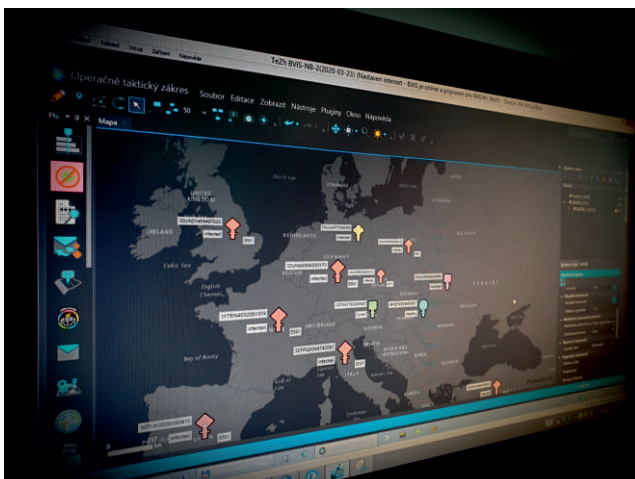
TeZh BVIS-NB-2(2020-03-23) (Nastaven internet - BVIS je online a pripraven pro BADR) (bot) - Oracle VM VirtualBox

Operačně taktický zákres

Soubor Editace Zobrazit Nástroje Pluginy Okno Nápověda

50

Mapa

UNITED KINGDOM

IRELAND

Celtic Sea

English Channel

NETHERLANDS

GERMANY

Bay of Biscay

Gulf of Lion

ITALY

UKRAINE